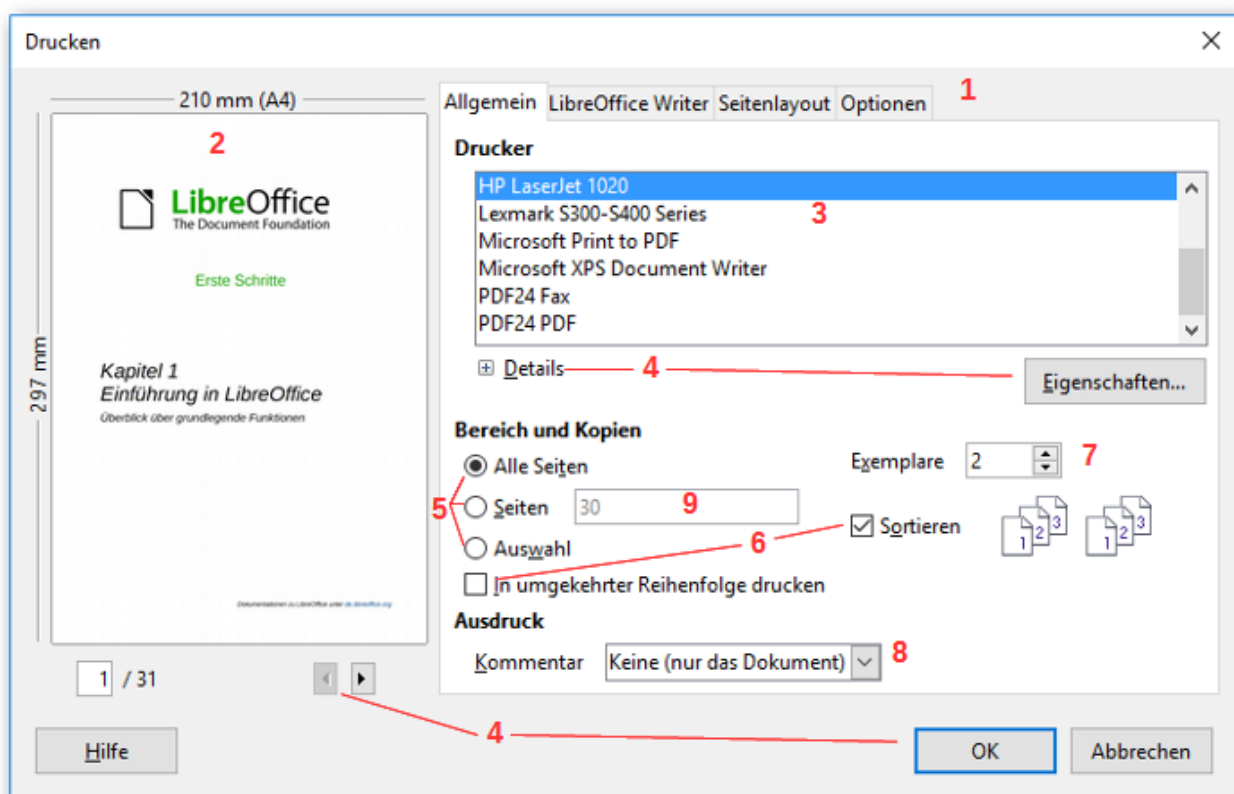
Drucken

210 mm (A4)

297 mm

2

LibreOffice
The Document Foundation

Erste Schritte

Kapitel 1
Einführung in LibreOffice
Überblick über grundlegende Funktionen

Dokumentationen zu LibreOffice unter de.libreoffice.org

1 / 31

Allgemein | LibreOffice Writer | Seitenlayout | Optionen

1

Drucker

HP LaserJet 1020
Lexmark S300-S400 Series
Microsoft Print to PDF
Microsoft XPS Document Writer
PDF24 Fax
PDF24 PDF

3

Details

4

Eigenschaften...

Bereich und Kopien

Alle Seiten
Seiten 30
Auswahl

5

9

Exemplare 2

7

Sortieren

6

In umgekehrter Reihenfolge drucken

Ausdruck

Kommentar Keine (nur das Dokument)

8

4

Hilfe

OK

Abbrechen